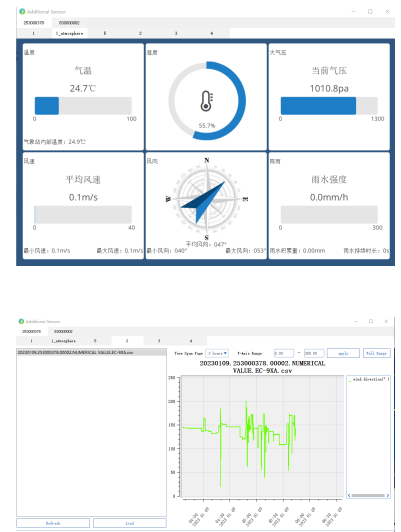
Additional Sensors

253000378 | 4000000002

1 | 1_atmosphere | 5 | 2 | 3 | 4

温度

气温

24.7℃

0 | 100

气象站内部温度: 24.9℃

湿度

55.7%

大气压

当前气压

1010.8pa

0 | 1300

风速

平均风速

0.1m/s

0 | 40

最小风速: 0.1m/s 最大风速: 0.1m/s

风向

N

W

平均风向: 047°

最小风向: 040° 最大风向: 053°

雨雪

雨水强度

0.0mm/h

0 | 300

雨水积累量: 0.00mm 雨水持续时长: 0s

Additional Sensors

253000378 | 4000000002

1 | 1_atmosphere | 5 | 2 | 3 | 4

20230109_253000378_00002_NUMERICAL VALUE_EC-9XA.csv

Time Span Page | 1 hours | Y-Axis Range | 0.00 | 359.99 | apply | Full Range

20230109_253000378_00002_NUMERICAL VALUE_EC-9XA.csv

wind direction

Refresh | Load